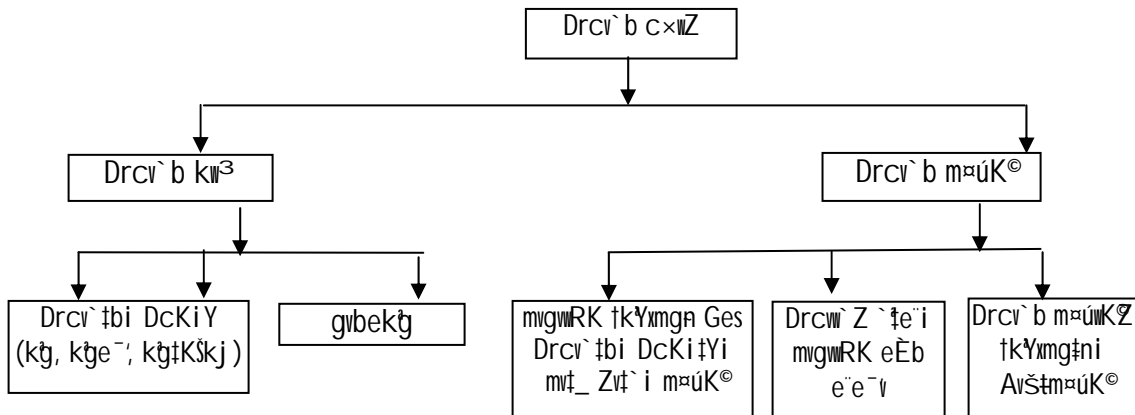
Drcv`b c×wZ

Drcv`b kw³

Drcv`b m¤úK©

Drcv`‡bi DcKiY (kÖg, kÖge¨, kÖg‡KŠkj)

gvbekÖg

mvgvwRK †kÖYxmgnn Ges Drcv`‡bi DcKi‡Yi mv‡_ Zv‡`i m¤úK©

Drcvw`Z `‡e¨i mvgvwRK eÈb e¨e¯'v

Drcv`b m¤úwK©Z †kÖYxmg‡ni AvšÍtm¤úK©